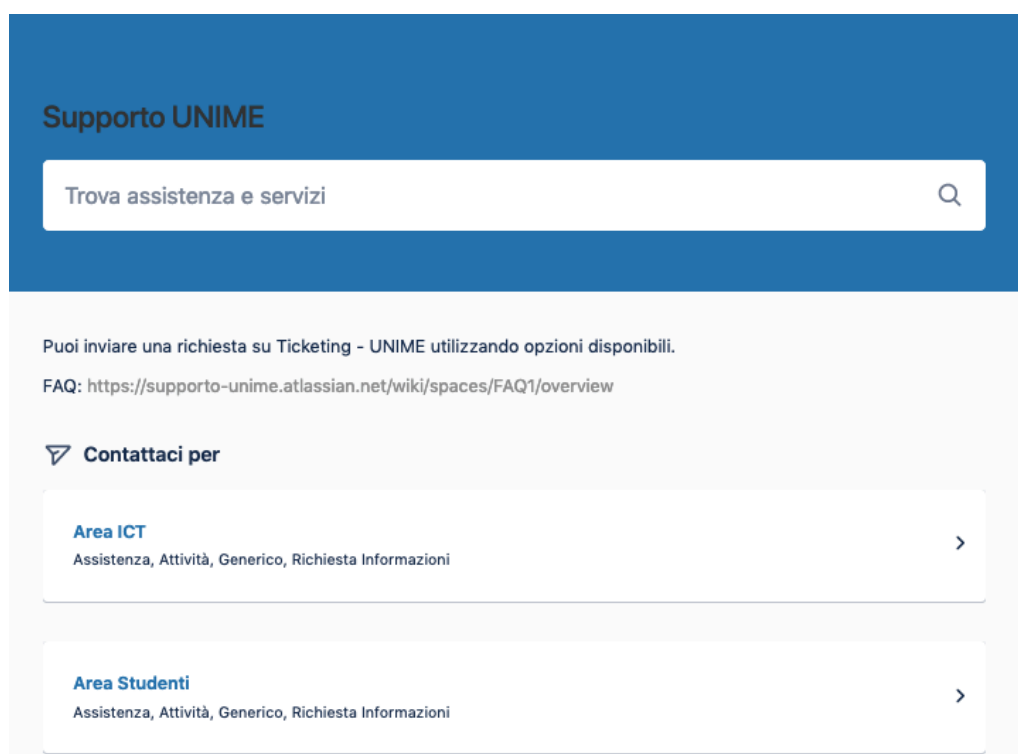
Supporto UNIME

Trova assistenza e servizi

Puoi inviare una richiesta su Ticketing - UNIME utilizzando opzioni disponibili.

FAQ: https://supporto-unime.atlassian.net/wiki/spaces/FAQ1/overview

Contattaci per

Area ICT
Assistenza, Attività, Generico, Richiesta Informazioni

Area Studenti
Assistenza, Attività, Generico, Richiesta Informazioni